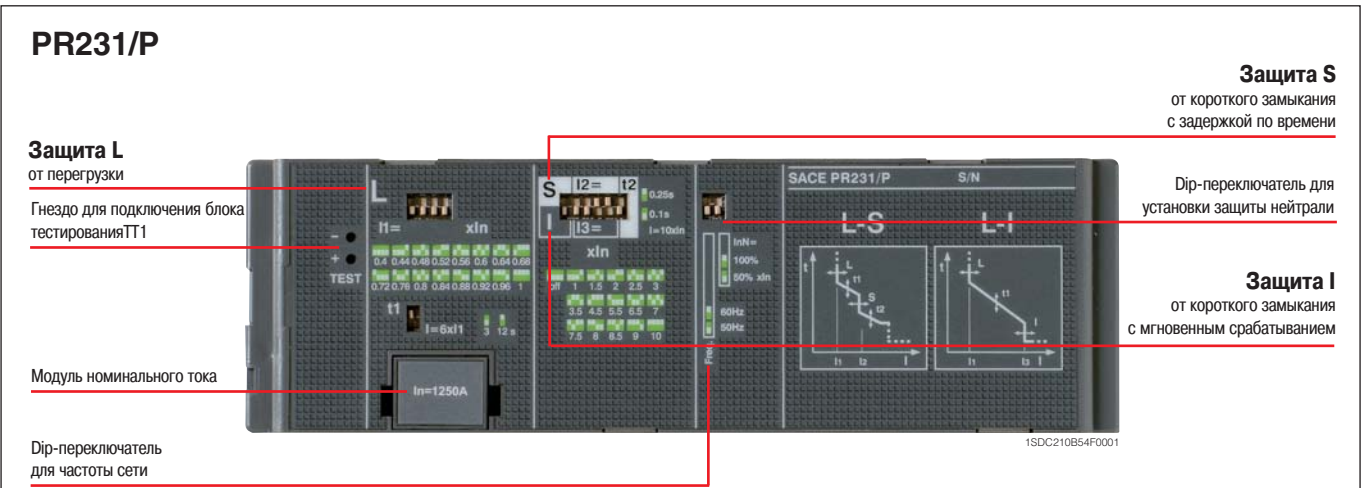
PR231/P

Защита S
от короткого замыкания
с задержкой по времени

Защита L
от перегрузки

Гнездо для подключения блока тестированияTT1

Dip-переключатель для установки защиты нейтрали

Защита I
от короткого замыкания
с мгновенным срабатыванием

Модуль номинального тока

Dip-переключатель
для частоты сети

L
I1= xIn
0.4 0.44 0.48 0.52 0.56 0.6 0.64 0.68
0.72 0.76 0.8 0.84 0.88 0.92 0.96 1
TEST
t1
I=6xI1
3 12 s

In=1250A

S I2= t2
0.25s
0.1s
I=10xIn
I I3=
xIn
off 1 1.5 2 2.5 3
3.5 4.5 5.5 6.5 7
7.5 8 8.5 9 10

InN=
100%
50% xIn
60Hz
50Hz
Freq.

SACE PR231/P S/N
L-S
L-I
t
L
t1
S
t2
I1 I2 I
t
L
t1
I
I1 I3 I

1SDC210B54F0001